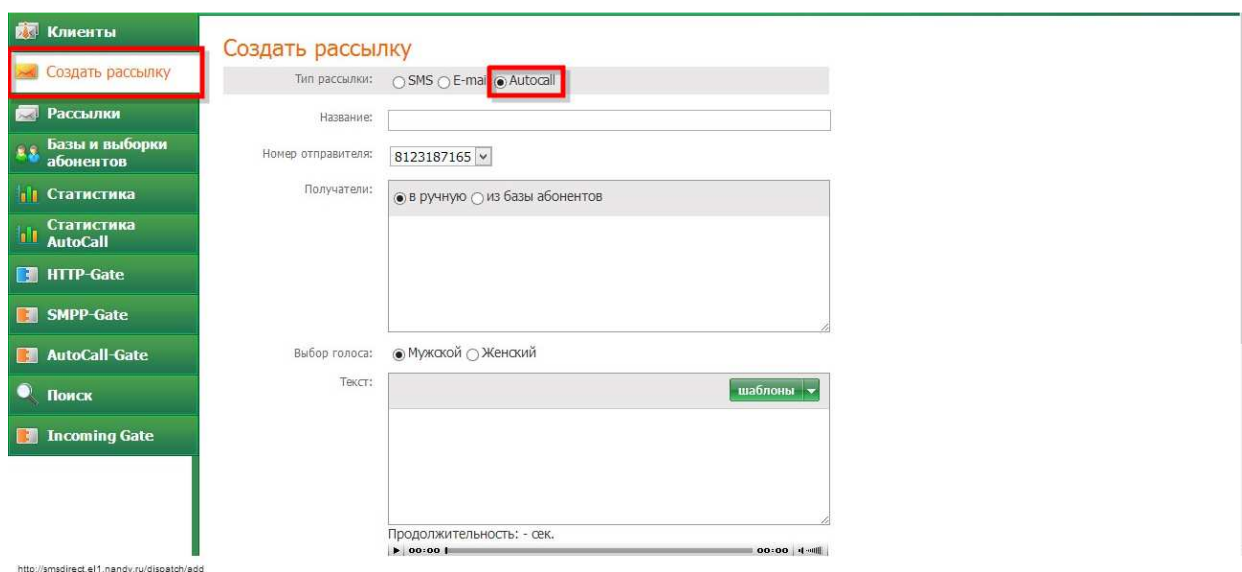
Клиенты
Создать рассылку
Рассылки
Базы и выборки абонентов
Статистика
Статистика AutoCall
HTTP-Gate
SMPP-Gate
AutoCall-Gate
Поиск
Incoming Gate

Создать рассылку

Тип рассылки: SMS E-mail Autocall

Название:

Номер отправителя: 8123187165

Получатели: в ручную из базы абонентов

Выбор голоса: Мужской Женский

Текст: шаблоны

Продолжительность: - сек.

00:00 00:00

http://smsdirect.el1.nandy.ru/dispatch/add